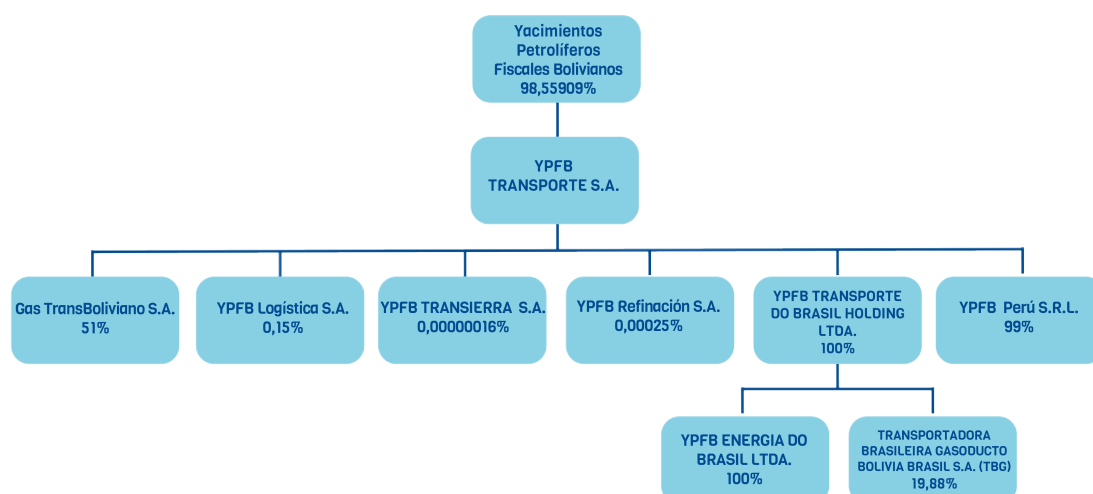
Yacimientos Petrolíferos Fiscales Bolivianos 98,55909%

YPFB TRANSPORTE S.A.

Gas TransBoliviano S.A. 51%

YPFB Logística S.A. 0,15%

YPFB TRANSIERRA S.A. 0,00000016%

YPFB Refinación S.A. 0,00025%

YPFB TRANSPORTE DO BRASIL HOLDING LTDA. 100%

YPFB Perú S.R.L. 99%

YPFB ENERGIA DO BRASIL LTDA. 100%

TRANSPORTADORA BRASILEIRA GASODUCTO BOLIVIA BRASIL S.A. (TBG) 19,88%